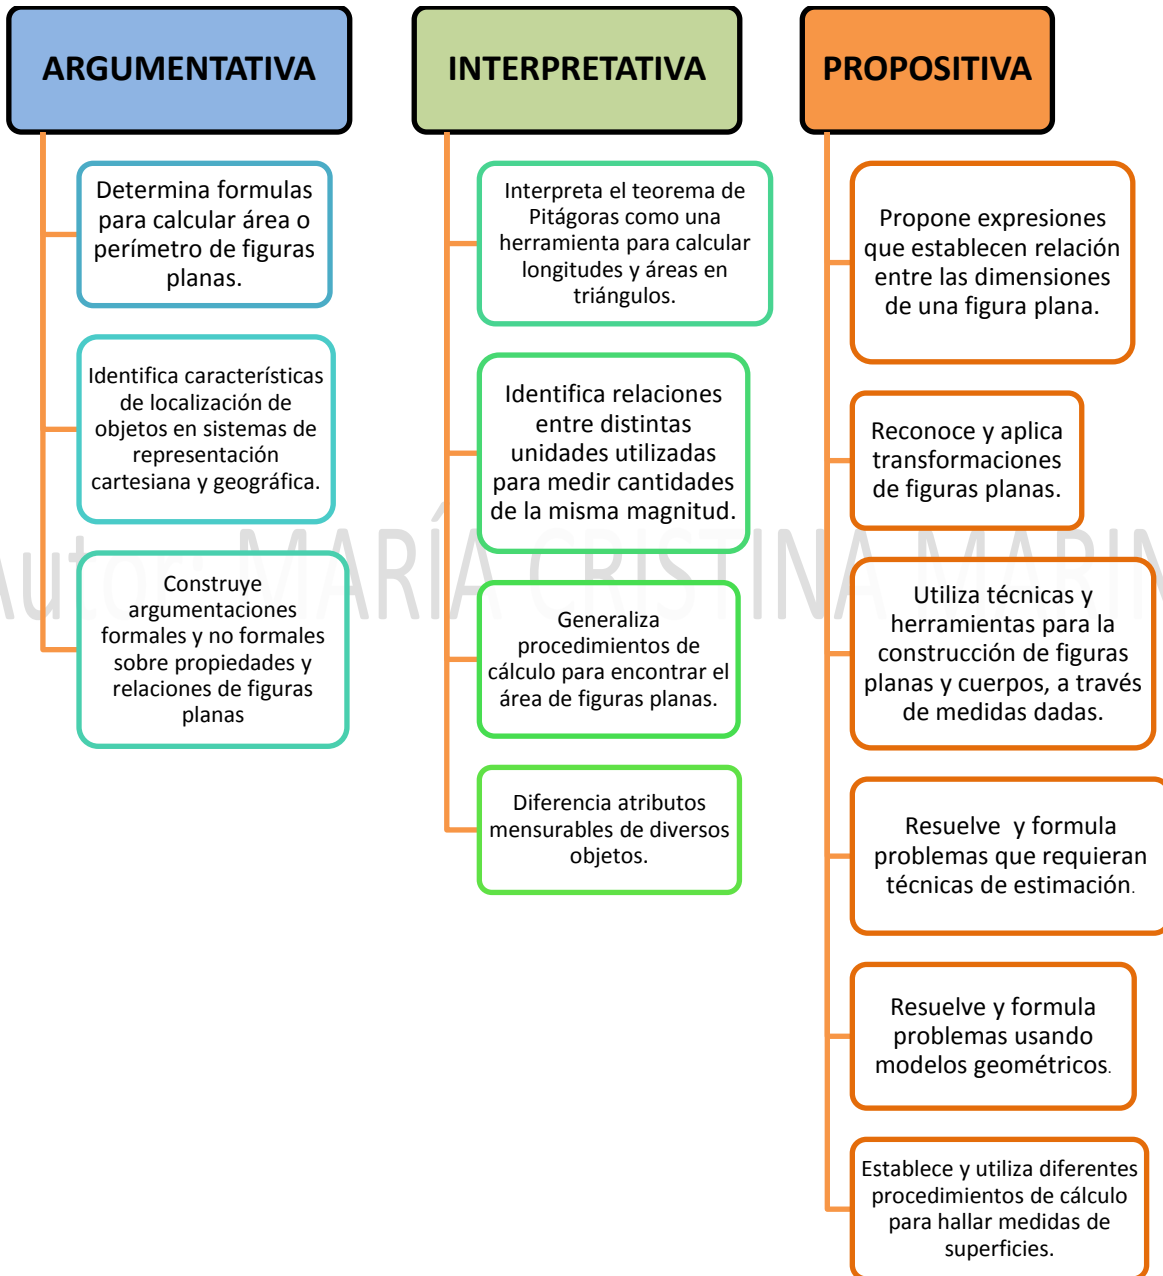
ARGUMENTATIVA

Determina formulas para calcular área o perímetro de figuras planas.

Identifica características de localización de objetos en sistemas de representación cartesiana y geográfica.

Construye argumentaciones formales y no formales sobre propiedades y relaciones de figuras planas

INTERPRETATIVA

Interpreta el teorema de Pitágoras como una herramienta para calcular longitudes y áreas en triángulos.

Identifica relaciones entre distintas unidades utilizadas para medir cantidades de la misma magnitud.

Generaliza procedimientos de cálculo para encontrar el área de figuras planas.

Diferencia atributos mensurables de diversos objetos.

PROPOSITIVA

Propone expresiones que establecen relación entre las dimensiones de una figura plana.

Reconoce y aplica transformaciones de figuras planas.

Utiliza técnicas y herramientas para la construcción de figuras planas y cuerpos, a través de medidas dadas.

Resuelve y formula problemas que requieran técnicas de estimación.

Resuelve y formula problemas usando modelos geométricos.

Establece y utiliza diferentes procedimientos de cálculo para hallar medidas de superficies.

Autor: MARÍA CRISTINA MARIN